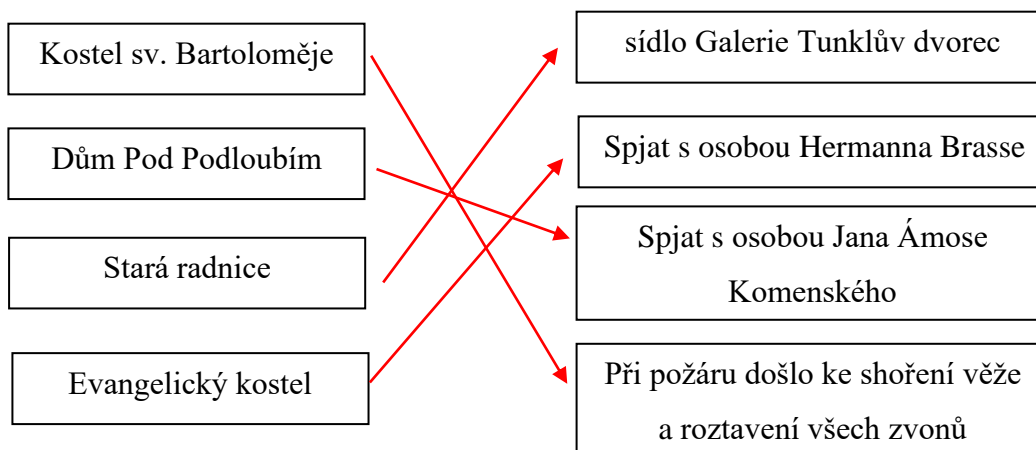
Kostel sv. Bartoloměje

Dům Pod Podloubím

Stará radnice

Evangelický kostel

sídlo Galerie Tunklův dvorec

Spjat s osobou Hermanna Brasse

Spjat s osobou Jana Ámose Komenského

Při požáru došlo ke shoření věže a roztavení všech zvonů